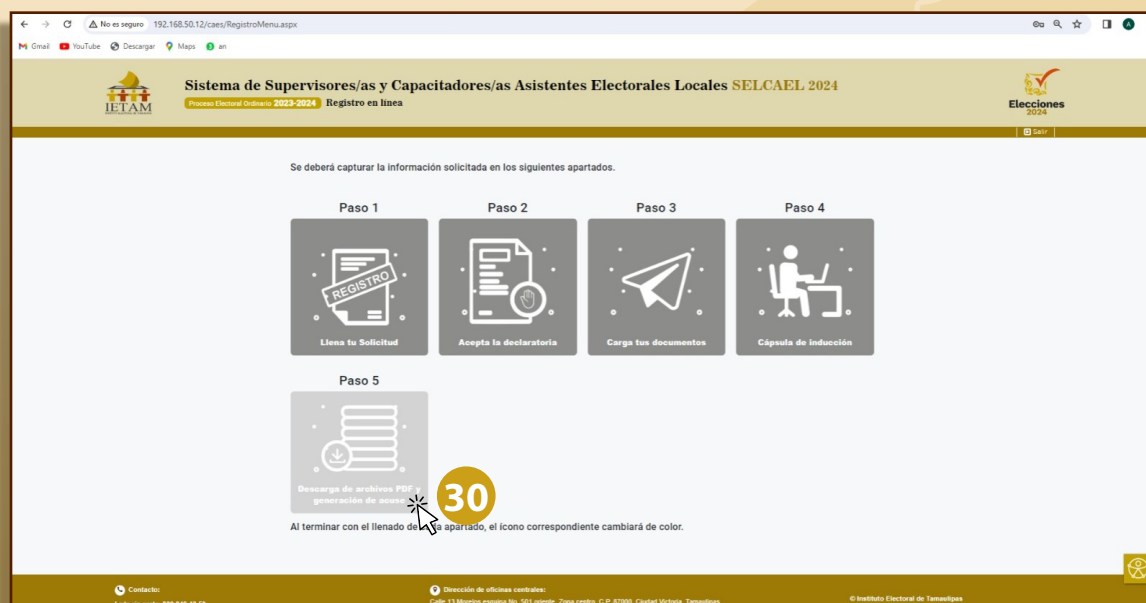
No es seguro 192.168.50.12/caes/RegistroMenu.aspx

Gmail YouTube Descargar Maps an

IETAM

Sistema de Supervisores/as y Capacitadores/as Asistentes Electorales Locales SELCAEL 2024

Proceso Electoral Ordinario 2023-2024 Registro en línea

Elecciones 2024

Salir

Se deberá capturar la información solicitada en los siguientes apartados.

Paso 1

REGISTRO

Llena tu Solicitud

Paso 2

Acepta la declaratoria

Paso 3

Carga tus documentos

Paso 4

Cápsula de inducción

Paso 5

Descarga de archivos PDF y generación de acuse

30

Al terminar con el llenado de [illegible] apartado, el ícono correspondiente cambiará de color.

Contacto:

Dirección de oficinas centrales:

Calle 13 Morelos esquina No. 501 oriente, Zona centro, C.P. 87000, Ciudad Victoria, Tamaulipas

© Instituto Electoral de Tamaulipas